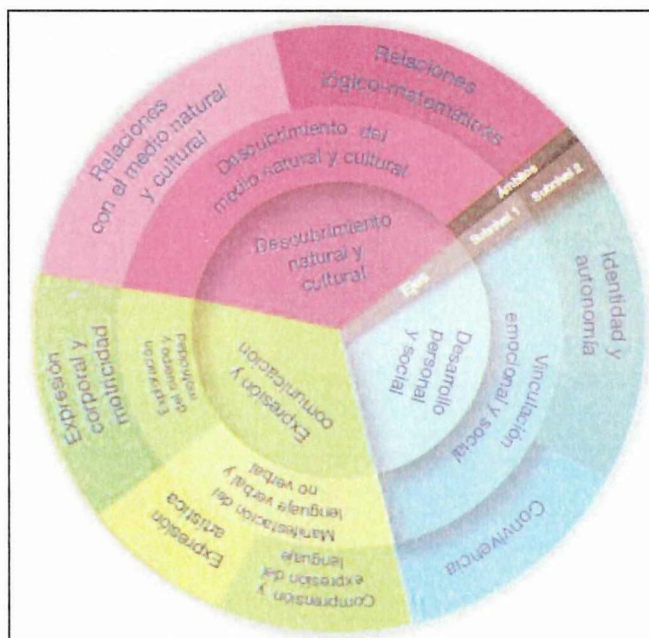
Relaciones con el medio natural y cultural

Relaciones lógico-matemáticas

Descubrimiento del medio natural y cultural

Descubrimiento natural y cultural

Ámbitos

Subnivel 2

Subnivel 1

Ejes

Identidad y autonomía

Desarrollo personal y social

Vinculación emocional y social

Convivencia

Expresión y comunicación

Expresión corporal y motricidad

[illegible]

Manifestación del lenguaje verbal y no verbal

Expresión artística

Comprensión y expresión del lenguaje